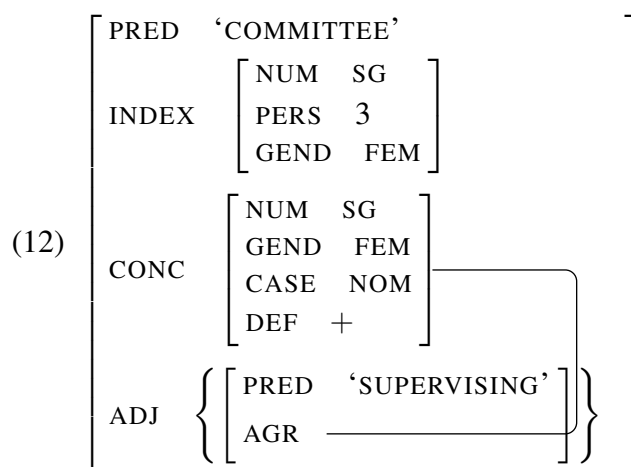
(12)

PRED 'COMMITTEE'

INDEX
| NUM | SG |
|---|---|
| PERS | 3 |
| GEND | FEM |

CONC
| NUM | SG |
|---|---|
| GEND | FEM |
| CASE | NOM |
| DEF | $+$ |

ADJ
| PRED | 'SUPERVISING' |
|---|---|
| AGR | |